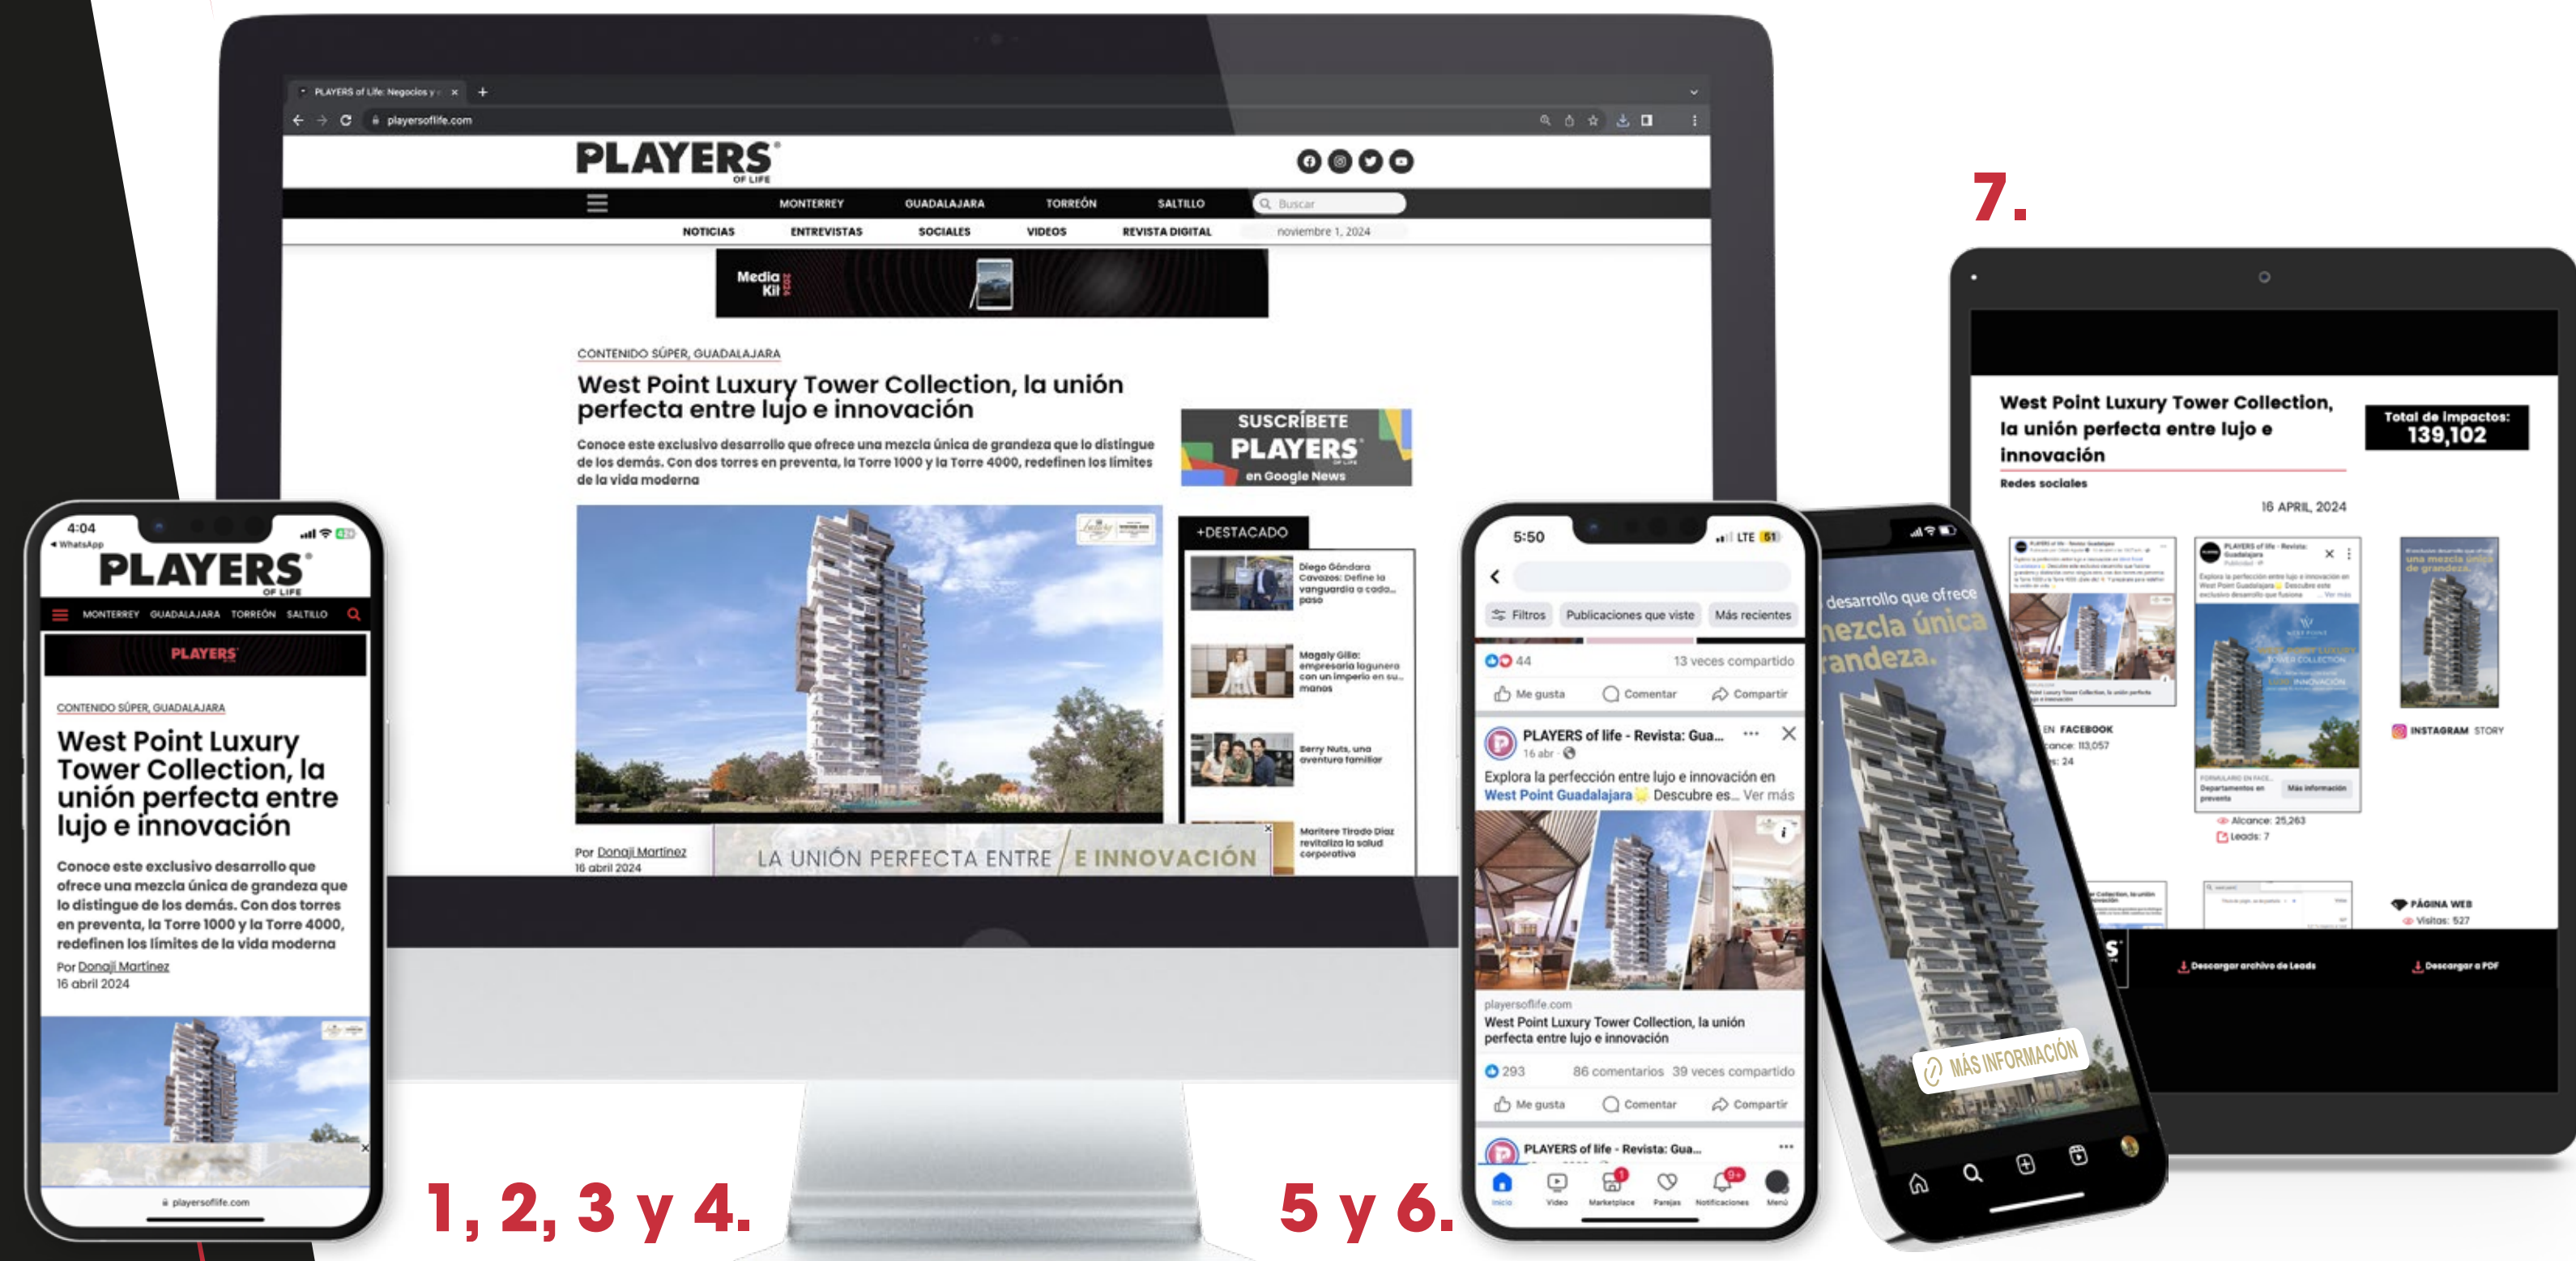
PLAYERS of Life: Negocios y ... ×
playersoflife.com

PLAYERS OF LIFE

MONTERREY GUADALAJARA TORREÓN SALTILLO Buscar

NOTICIAS ENTREVISTAS SOCIALES VIDEOS REVISTA DIGITAL noviembre 1, 2024

Media Kit 2024

CONTENIDO SÚPER, GUADALAJARA

West Point Luxury Tower Collection, la unión perfecta entre lujo e innovación

Conoce este exclusivo desarrollo que ofrece una mezcla única de grandeza que lo distingue de los demás. Con dos torres en preventa, la Torre 1000 y la Torre 4000, redefinen los límites de la vida moderna

SUSCRÍBETE PLAYERS en Google News

+DESTACADO

Diego Góndara Cavazos: Define la vanguardia a cada... paso

Magaly Gilla: empresaria lagunera con un imperio en su... manos

Berry Nuts, una aventura familiar

Maritere Tirado Díaz revitaliza la salud corporativa

Por Donají Martínez
16 abril 2024

LA UNIÓN PERFECTA ENTRE / E INNOVACIÓN

4:04
◂ WhatsApp
PLAYERS OF LIFE
MONTERREY GUADALAJARA TORREÓN SALTILLO
PLAYERS
CONTENIDO SÚPER, GUADALAJARA
West Point Luxury Tower Collection, la unión perfecta entre lujo e innovación
Conoce este exclusivo desarrollo que ofrece una mezcla única de grandeza que lo distingue de los demás. Con dos torres en preventa, la Torre 1000 y la Torre 4000, redefinen los límites de la vida moderna
Por Donají Martínez
16 abril 2024
playersoflife.com

1, 2, 3 y 4.

5:50 LTE 51
Filtros Publicaciones que viste Más recientes
44 13 veces compartido
Me gusta Comentar Compartir
PLAYERS of life - Revista: Gua...
16 abr ·
Explora la perfección entre lujo e innovación en West Point Guadalajara Descubre es... Ver más
playersoflife.com
West Point Luxury Tower Collection, la unión perfecta entre lujo e innovación
293 86 comentarios 39 veces compartido
Me gusta Comentar Compartir
PLAYERS of life - Revista: Gua...
Inicio Video Marketplace Parejas Notificaciones Menú

desarrollo que ofrece mezcla única randeza.
MÁS INFORMACIÓN

5 y 6.

7.

West Point Luxury Tower Collection, la unión perfecta entre lujo e innovación
Total de impactos: 139,102
Redes sociales
16 APRIL, 2024
EN FACEBOOK
cance: 113,057
s: 24
Alcance: 25,263
Leads: 7
INSTAGRAM STORY
PÁGINA WEB
Visitas: 527
Descargar archivo de Leads
Descargar a PDF